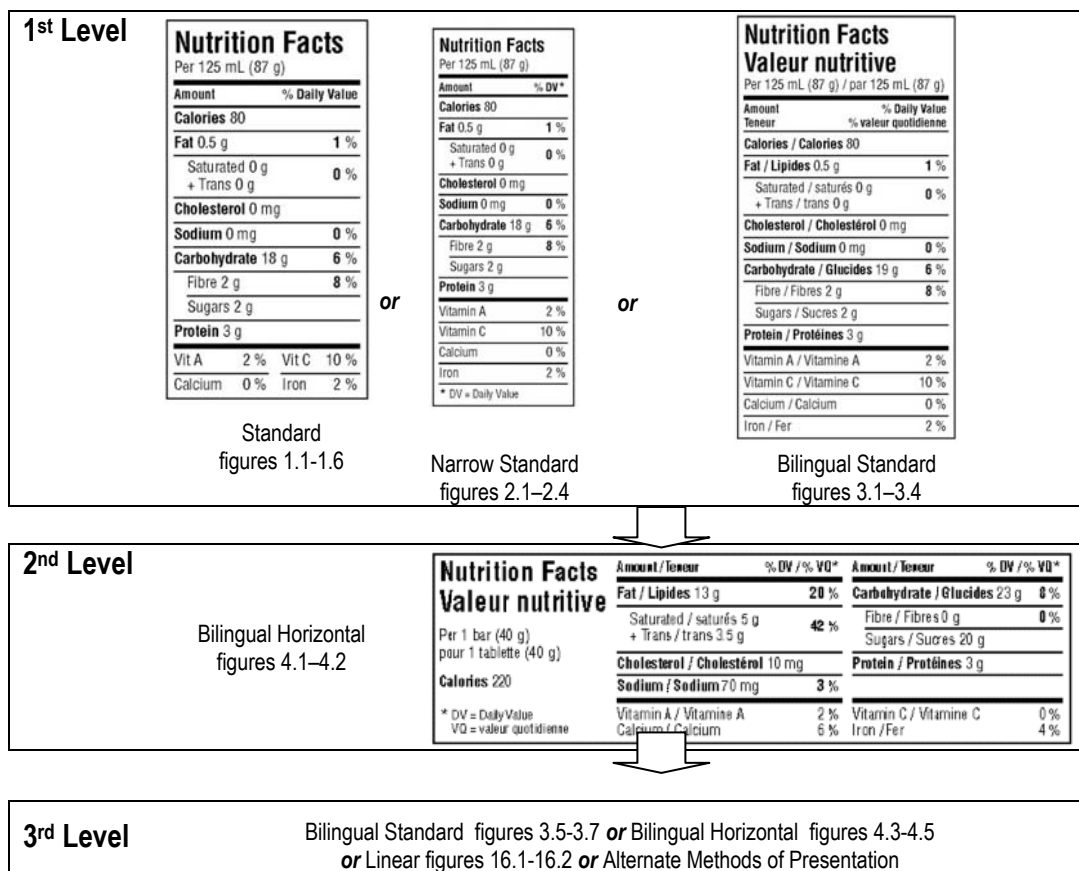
1st Level

Nutrition Facts
Per 125 mL (87 g)

| Amount | % Daily Value |
|---|---|
| Calories 80 | |
| Fat 0.5 g | 1 % |
| Saturated 0 g + Trans 0 g | 0 % |
| Cholesterol 0 mg | |
| Sodium 0 mg | 0 % |
| Carbohydrate 18 g | 6 % |
| Fibre 2 g | 8 % |
| Sugars 2 g | |
| Protein 3 g | |
| Vit A 2 % Vit C 10 % | |
| Calcium 0 % Iron 2 % | |

Standard
figures 1.1-1.6

or

Nutrition Facts
Per 125 mL (87 g)

| Amount | % DV* |
|---|---|
| Calories 80 | |
| Fat 0.5 g | 1 % |
| Saturated 0 g + Trans 0 g | 0 % |
| Cholesterol 0 mg | |
| Sodium 0 mg | 0 % |
| Carbohydrate 18 g | 6 % |
| Fibre 2 g | 8 % |
| Sugars 2 g | |
| Protein 3 g | |
| Vitamin A | 2 % |
| Vitamin C | 10 % |
| Calcium | 0 % |
| Iron | 2 % |

* DV = Daily Value

Narrow Standard
figures 2.1–2.4

or

Nutrition Facts
Valeur nutritive
Per 125 mL (87 g) / par 125 mL (87 g)

| Amount Teneur | % Daily Value % valeur quotidienne |
|---|---|
| Calories / Calories 80 | |
| Fat / Lipides 0.5 g | 1 % |
| Saturated / saturés 0 g + Trans / trans 0 g | 0 % |
| Cholesterol / Cholestérol 0 mg | |
| Sodium / Sodium 0 mg | 0 % |
| Carbohydrate / Glucides 19 g | 6 % |
| Fibre / Fibres 2 g | 8 % |
| Sugars / Sucres 2 g | |
| Protein / Protéines 3 g | |
| Vitamin A / Vitamine A | 2 % |
| Vitamin C / Vitamine C | 10 % |
| Calcium / Calcium | 0 % |
| Iron / Fer | 2 % |

Bilingual Standard
figures 3.1–3.4

2nd Level

Bilingual Horizontal
figures 4.1–4.2

Nutrition Facts
Valeur nutritive
Per 1 bar (40 g)
pour 1 tablette (40 g)
Calories 220
* DV = Daily Value
VQ = valeur quotidienne

| Amount / Teneur | % DV / % VQ* |
|---|---|
| Fat / Lipides 13 g | 20 % |
| Saturated / saturés 5 g + Trans / trans 3.5 g | 42 % |
| Cholesterol / Cholestérol 10 mg | |
| Sodium / Sodium 70 mg | 3 % |
| Vitamin A / Vitamine A | 2 % |
| Calcium / Calcium | 6 % |

| Amount / Teneur | % DV / % VQ* |
|---|---|
| Carbohydrate / Glucides 23 g | 8 % |
| Fibre / Fibres 0 g | 0 % |
| Sugars / Sucres 20 g | |
| Protein / Protéines 3 g | |
| Vitamin C / Vitamine C | 0 % |
| Iron / Fer | 4 % |

3rd Level

Bilingual Standard figures 3.5-3.7 or Bilingual Horizontal figures 4.3-4.5 or Linear figures 16.1-16.2 or Alternate Methods of Presentation